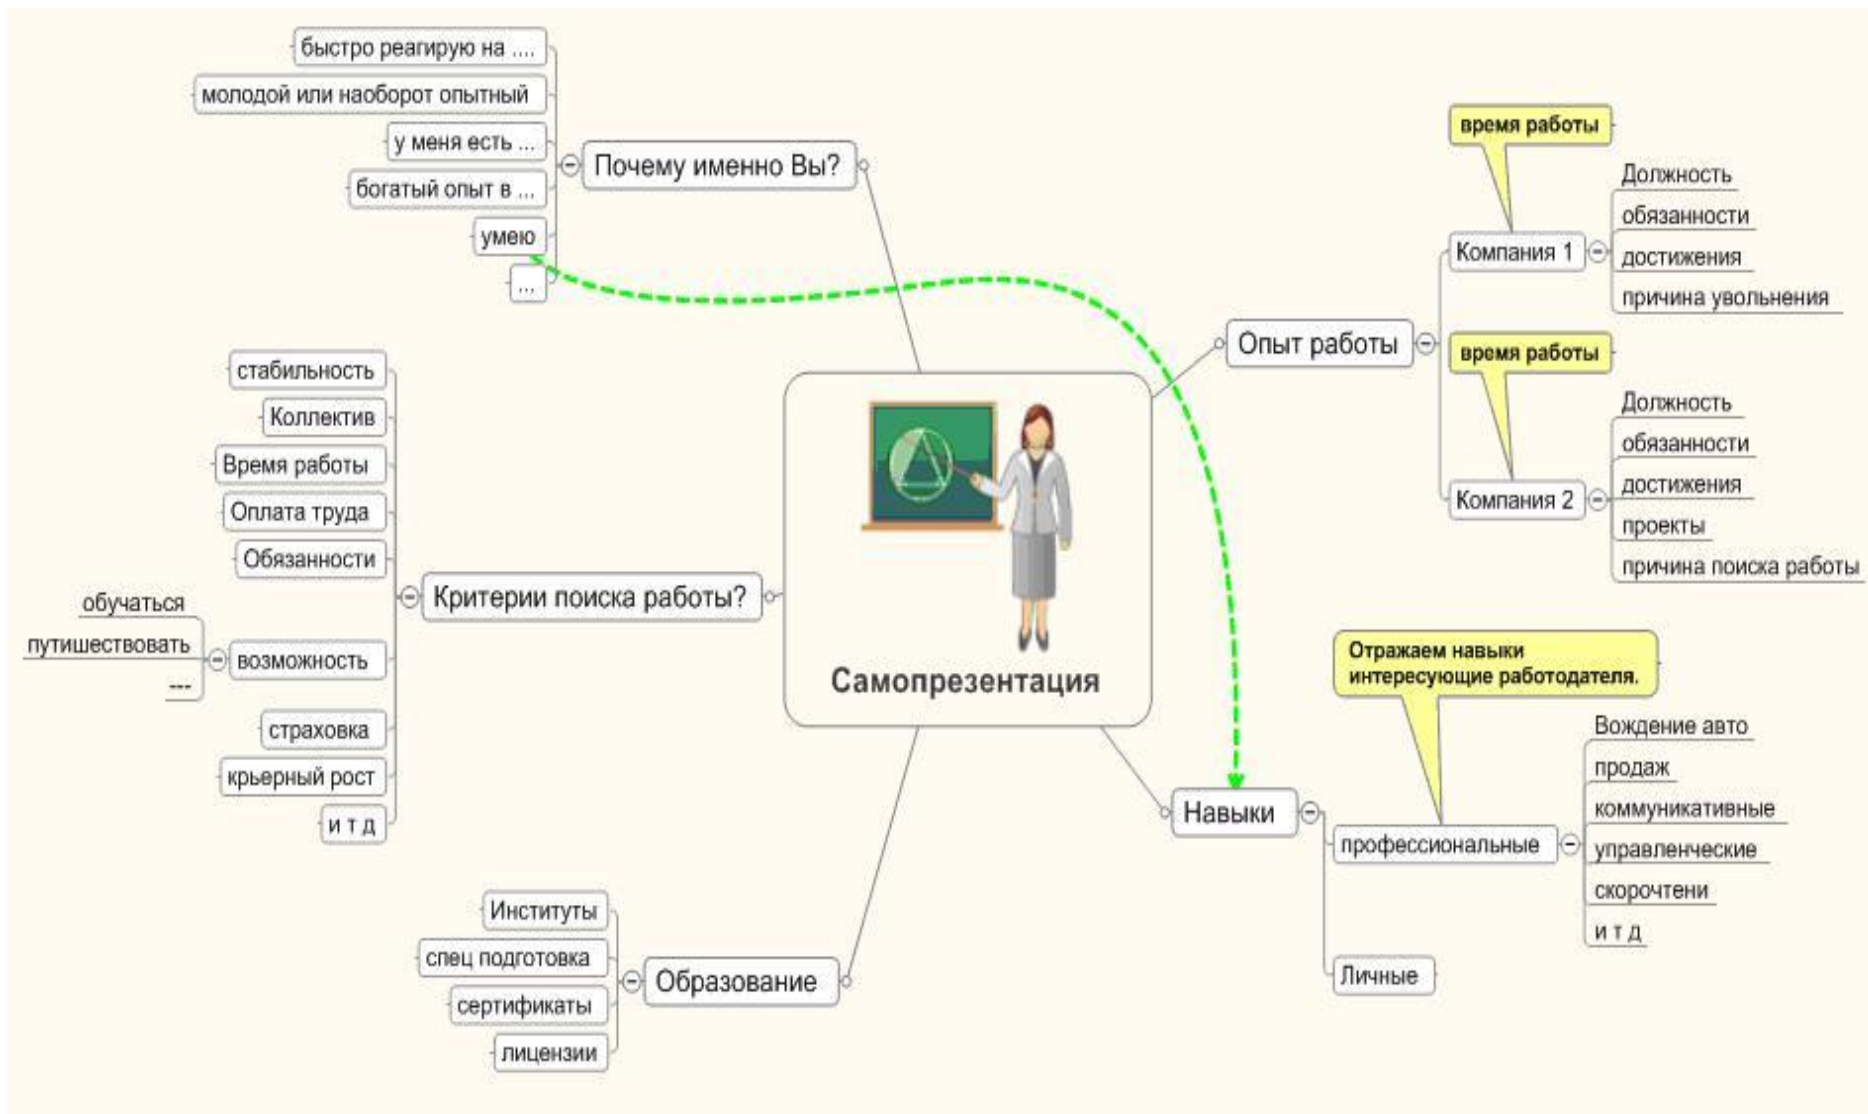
Самопрезентация

Почему именно Вы?
быстро реагирую на ....
молодой или наоборот опытный
у меня есть ...
богатый опыт в ...
умею
...

Опыт работы
время работы
Компания 1
Должность
обязанности
достижения
причина увольнения
время работы
Компания 2
Должность
обязанности
достижения
проекты
причина поиска работы

Критерии поиска работы?
стабильность
Коллектив
Время работы
Оплата труда
Обязанности
возможность
обучаться
путишествовать
---
страховка
крьерный рост
и т д

Навыки
Отражаем навыки интересующие работодателя.
профессиональные
Вождение авто
продаж
коммуникативные
управленческие
скорочтени
и т д
Личные

Образование
Институты
спец подготовка
сертификаты
лицензии